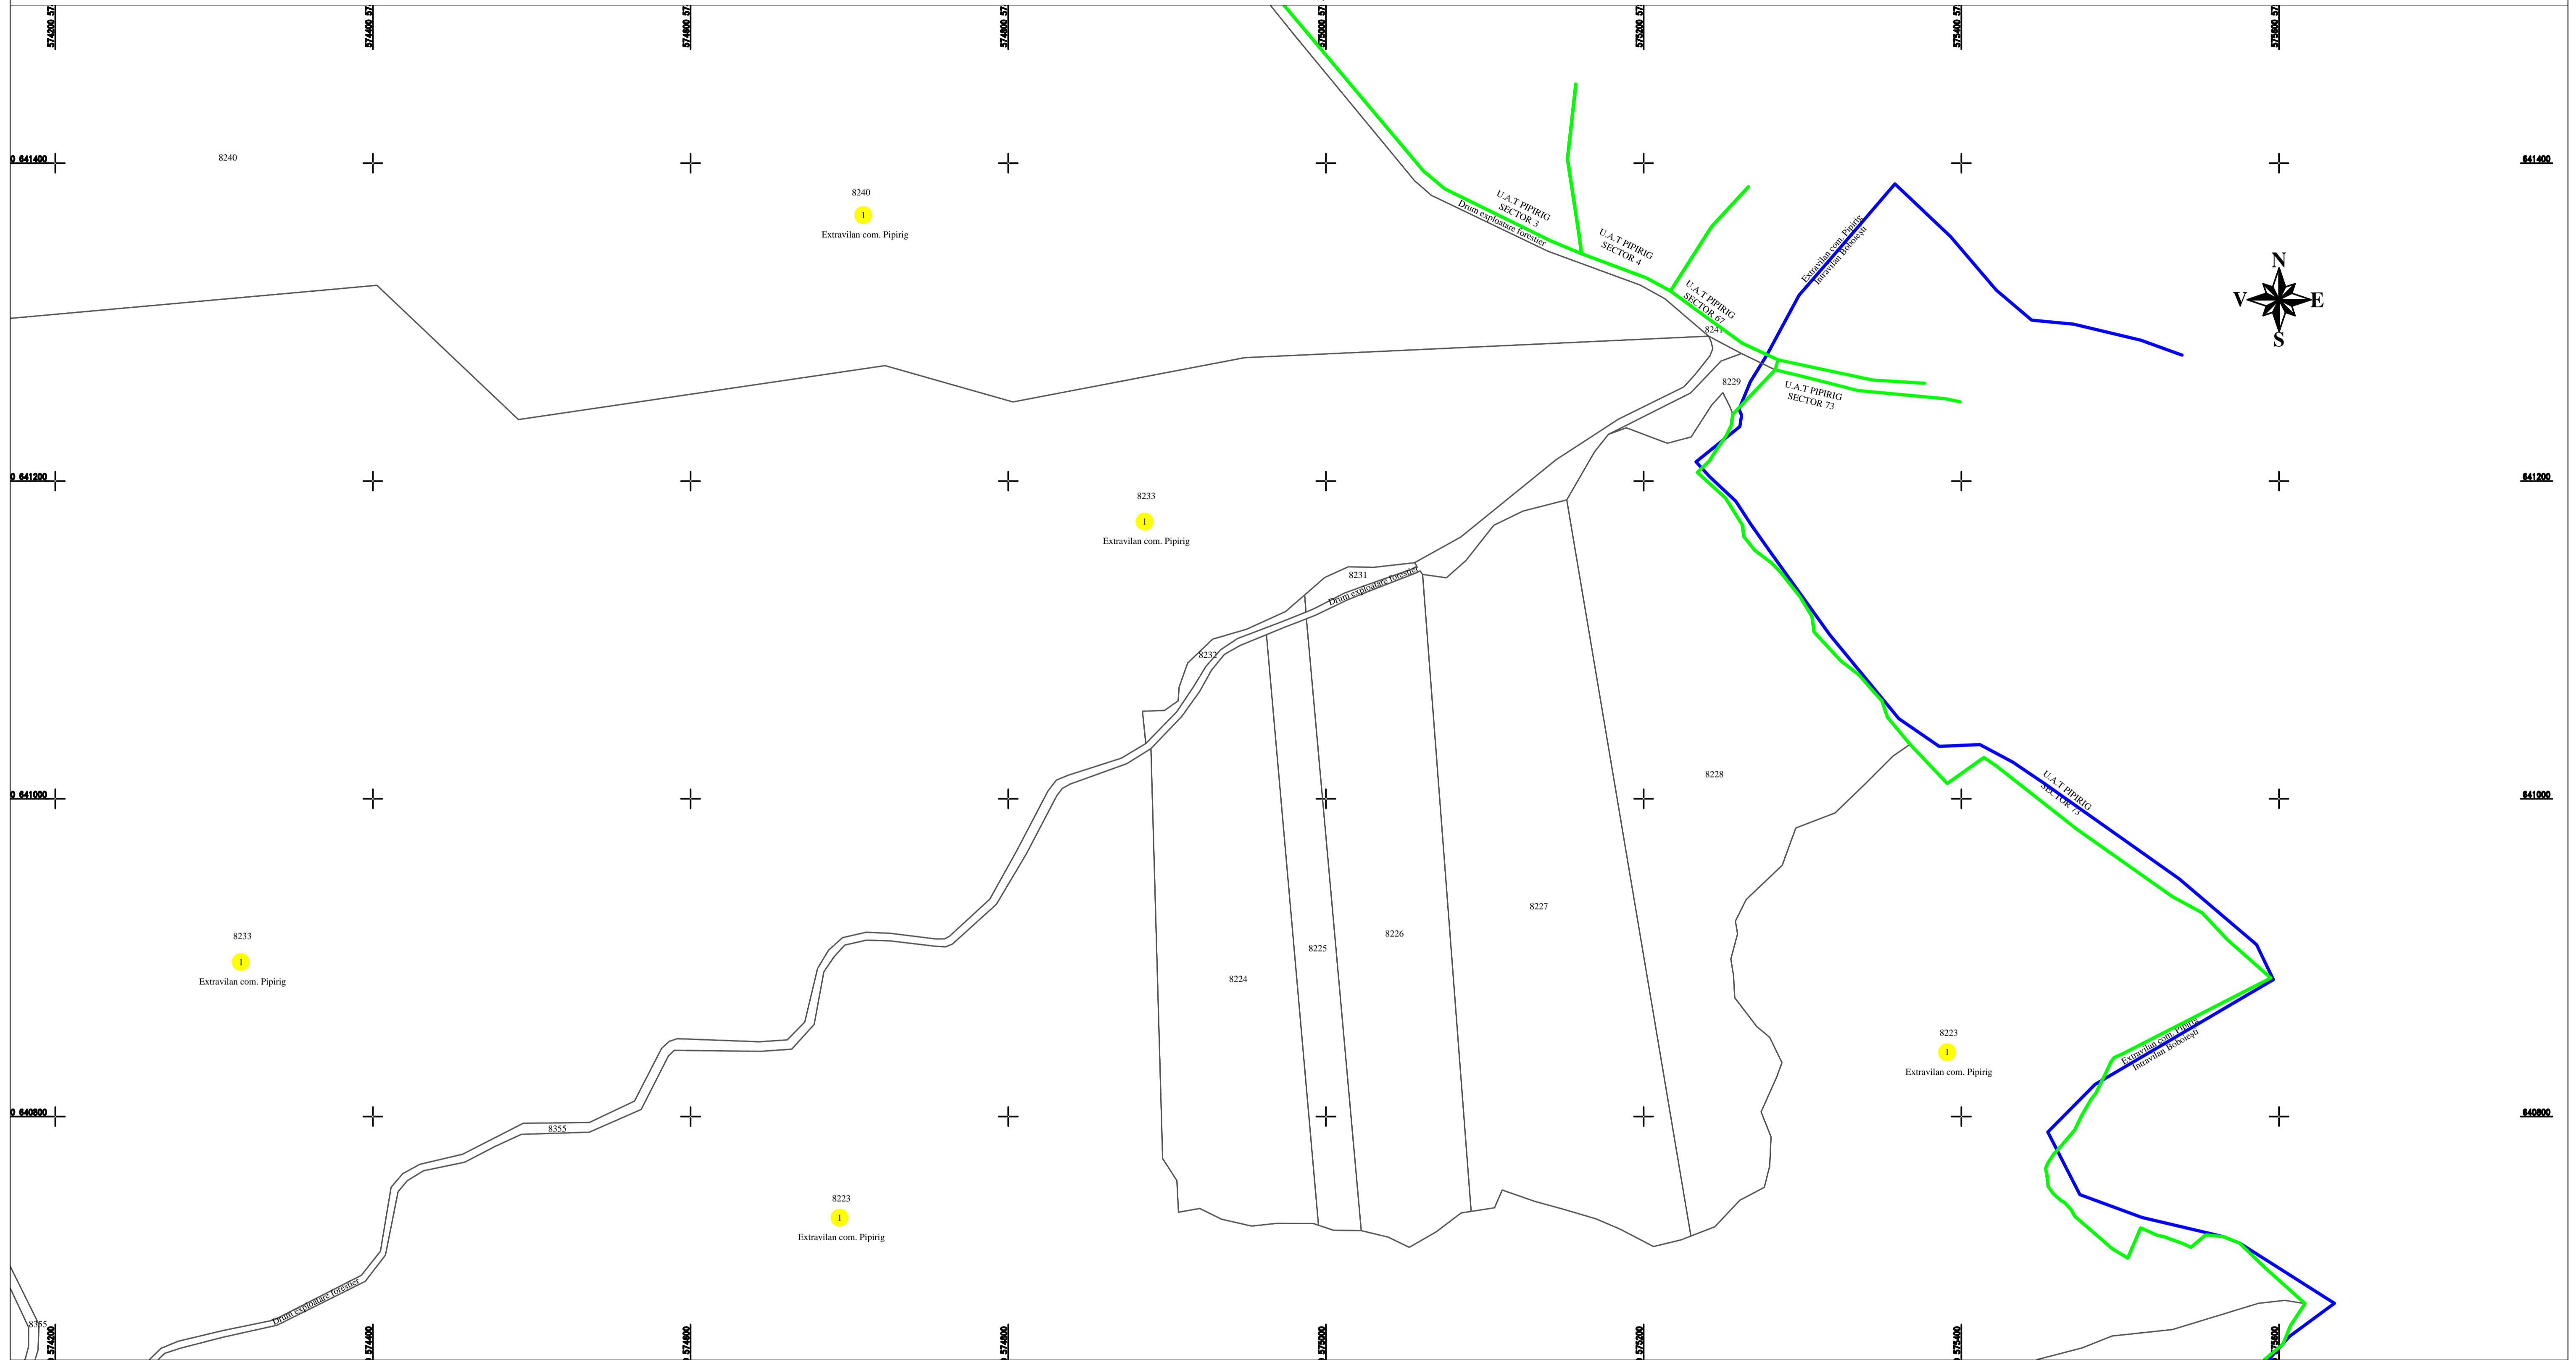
574200 57
574400 57
574600 57
574800 57
575000 57
575200 57
575400 57
575600 57

0 641400
641400
8240
8240
1
Extravilan com. Pipirig

U.A.T PIPIRIG SECTOR 3
Drum exploatare forestier
U.A.T PIPIRIG SECTOR 4
U.A.T PIPIRIG SECTOR 67
Extravilan com. Pipirig Intravilan Boboiești
8241
8229
U.A.T PIPIRIG SECTOR 73

N
V
E
S

0 641200
641200
8233
1
Extravilan com. Pipirig

8231
Drum exploatare forestier
8232

0 641000
641000
8228
U.A.T PIPIRIG SECTOR 73

8227
8226
8225
8224

8233
1
Extravilan com. Pipirig

8223
1
Extravilan com. Pipirig
Extravilan com. Pipirig Intravilan Boboiești

0 640800
640800
8355

8223
1
Extravilan com. Pipirig

Drum exploatare forestier
8355

574200
574400
574600
574800
575000
575200
575400
575600